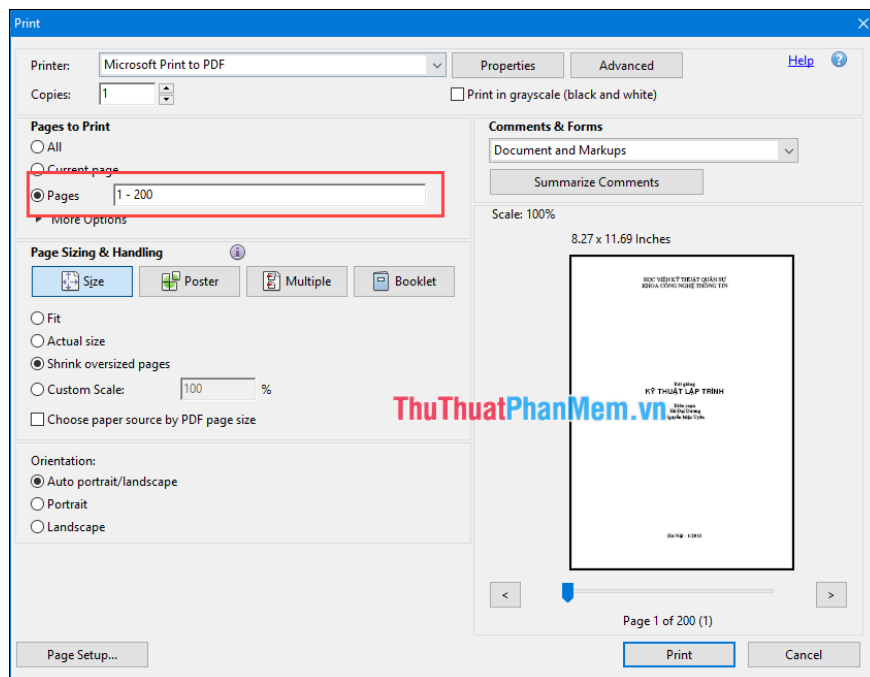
Print

Printer: Microsoft Print to PDF
Properties
Advanced
Help
Copies: 1
Print in grayscale (black and white)

Pages to Print
All
Current page
Pages 1 - 200
More Options

Comments & Forms
Document and Markups
Summarize Comments

Scale: 100%
8.27 x 11.69 Inches

HỌC VIỆN KỸ THUẬT QUÂN SỰ
KHOA CÔNG NGHỆ THÔNG TIN

Bài giảng
KỸ THUẬT LẬP TRÌNH

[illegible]

Hà Nội - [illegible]

Page Sizing & Handling
Size
Poster
Multiple
Booklet
Fit
Actual size
Shrink oversized pages
Custom Scale: 100 %
Choose paper source by PDF page size

ThuThuatPhanMem.vn

Orientation:
Auto portrait/landscape
Portrait
Landscape

<
>
Page 1 of 200 (1)

Page Setup...
Print
Cancel